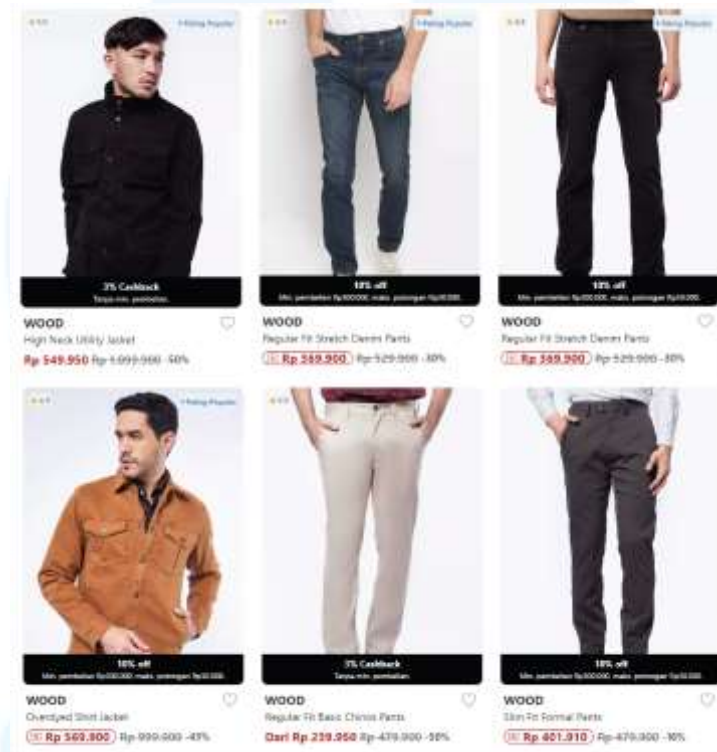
4.9 | Paling Populer

3% Cashback
Tanpa min. pembelian

WOOD
High Neck Utility Jacket
Rp 549.950 Rp 1.099.900 -50%

4.8 | Paling Populer

10% off
Min. pembelian Rp300.000, maks. potongan Rp30.000

WOOD
Regular Fit Stretch Denim Pants
Rp 369.900 Rp 529.900 -30%

4.8 | Paling Populer

10% off
Min. pembelian Rp300.000, maks. potongan Rp30.000

WOOD
Regular Fit Stretch Denim Pants
Rp 369.900 Rp 529.900 -30%

4.8 | Paling Populer

10% off
Min. pembelian Rp300.000, maks. potongan Rp30.000

WOOD
Overdyed Shirt Jacket
Rp 569.900 Rp 999.900 -43%

4.8

3% Cashback
Tanpa min. pembelian

WOOD
Regular Fit Basic Chinos Pants
Dari Rp 239.950 Rp 479.900 -50%

10% off
Min. pembelian Rp300.000, maks. potongan Rp30.000

WOOD
Slim Fit Formal Pants
Rp 401.910 Rp 479.900 -16%